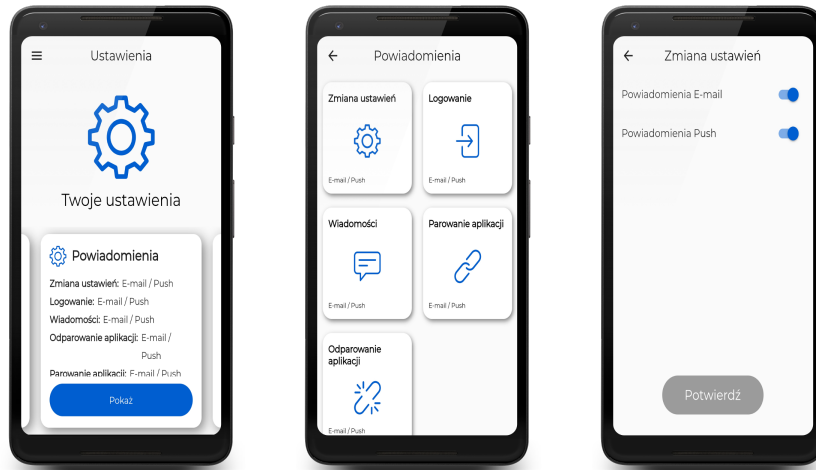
Ustawienia

Twoje ustawienia

Powiadomienia

Zmiana ustawień: E-mail / Push
Logowanie: E-mail / Push
Wiadomości: E-mail / Push
Odparowanie aplikacji: E-mail / Push
Parowanie aplikacji: E-mail / Push

Pokaż

Powiadomienia

Zmiana ustawień
E-mail / Push

Logowanie
E-mail / Push

Wiadomości
E-mail / Push

Parowanie aplikacji
E-mail / Push

Odparowanie aplikacji
E-mail / Push

Zmiana ustawień

Powiadomienia E-mail

Powiadomienia Push

Potwierdź